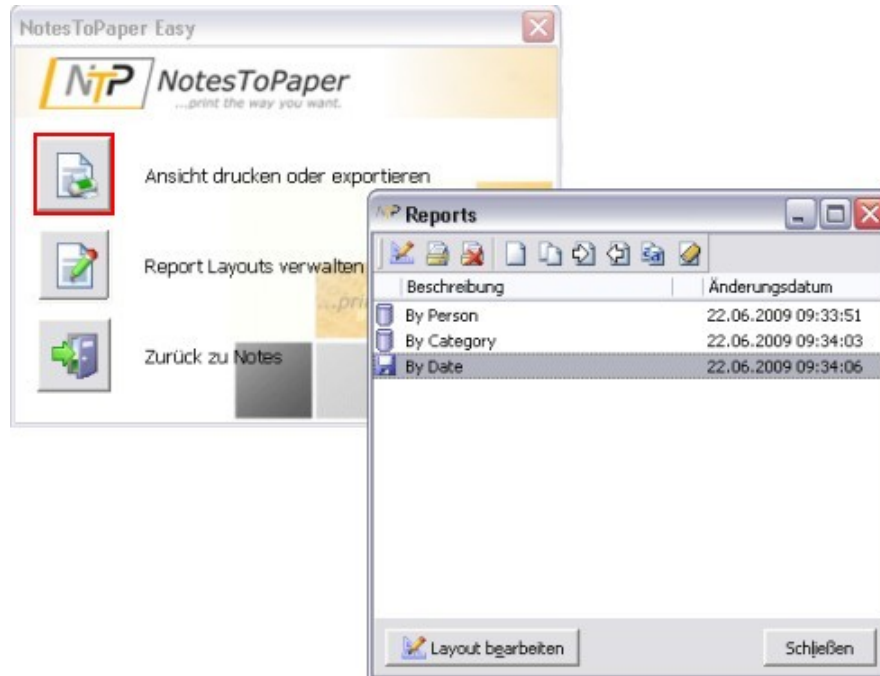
NotesToPaper Easy

NTP NotesToPaper
...print the way you want.

Ansicht drucken oder exportieren

Report Layouts verwalten

Zurück zu Notes

Reports

| Beschreibung | Änderungsdatum |
|---|---|
| By Person | 22.06.2009 09:33:51 |
| By Category | 22.06.2009 09:34:03 |
| By Date | 22.06.2009 09:34:06 |

Layout bearbeiten

Schließen